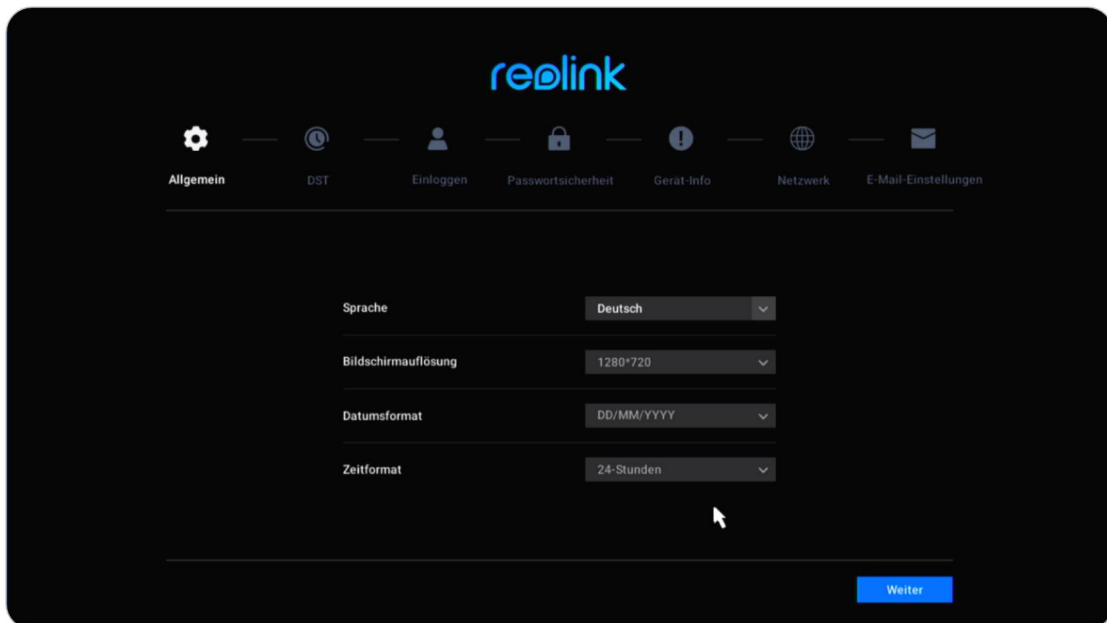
reolink

Allgemein DST Einloggen Passwortsicherheit Gerät-Info Netzwerk E-Mail-Einstellungen

| | |
|---|---|
| Sprache | Deutsch |
| Bildschirmauflösung | 1280*720 |
| Datumsformat | DD/MM/YYYY |
| Zeitformat | 24-Stunden |

Weiter